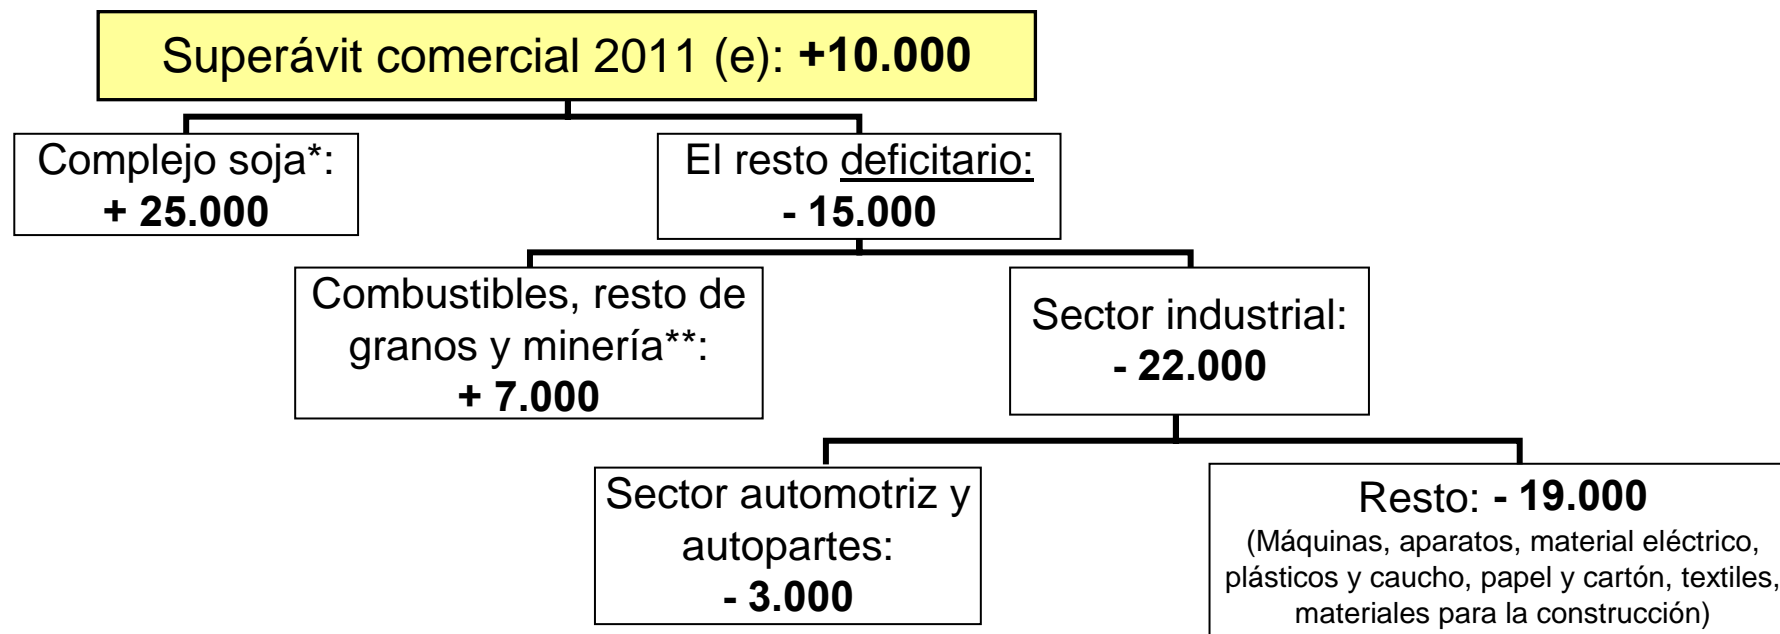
Superávit comercial 2011 (e): **+10.000**

Complejo soja*:
**+ 25.000**

El resto deficitario:
**- 15.000**

Combustibles, resto de granos y minería**:
**+ 7.000**

Sector industrial:
**- 22.000**

Sector automotriz y autopartes:
**- 3.000**

Resto: **- 19.000**
(Máquinas, aparatos, material eléctrico, plásticos y caucho, papel y cartón, textiles, materiales para la construcción)